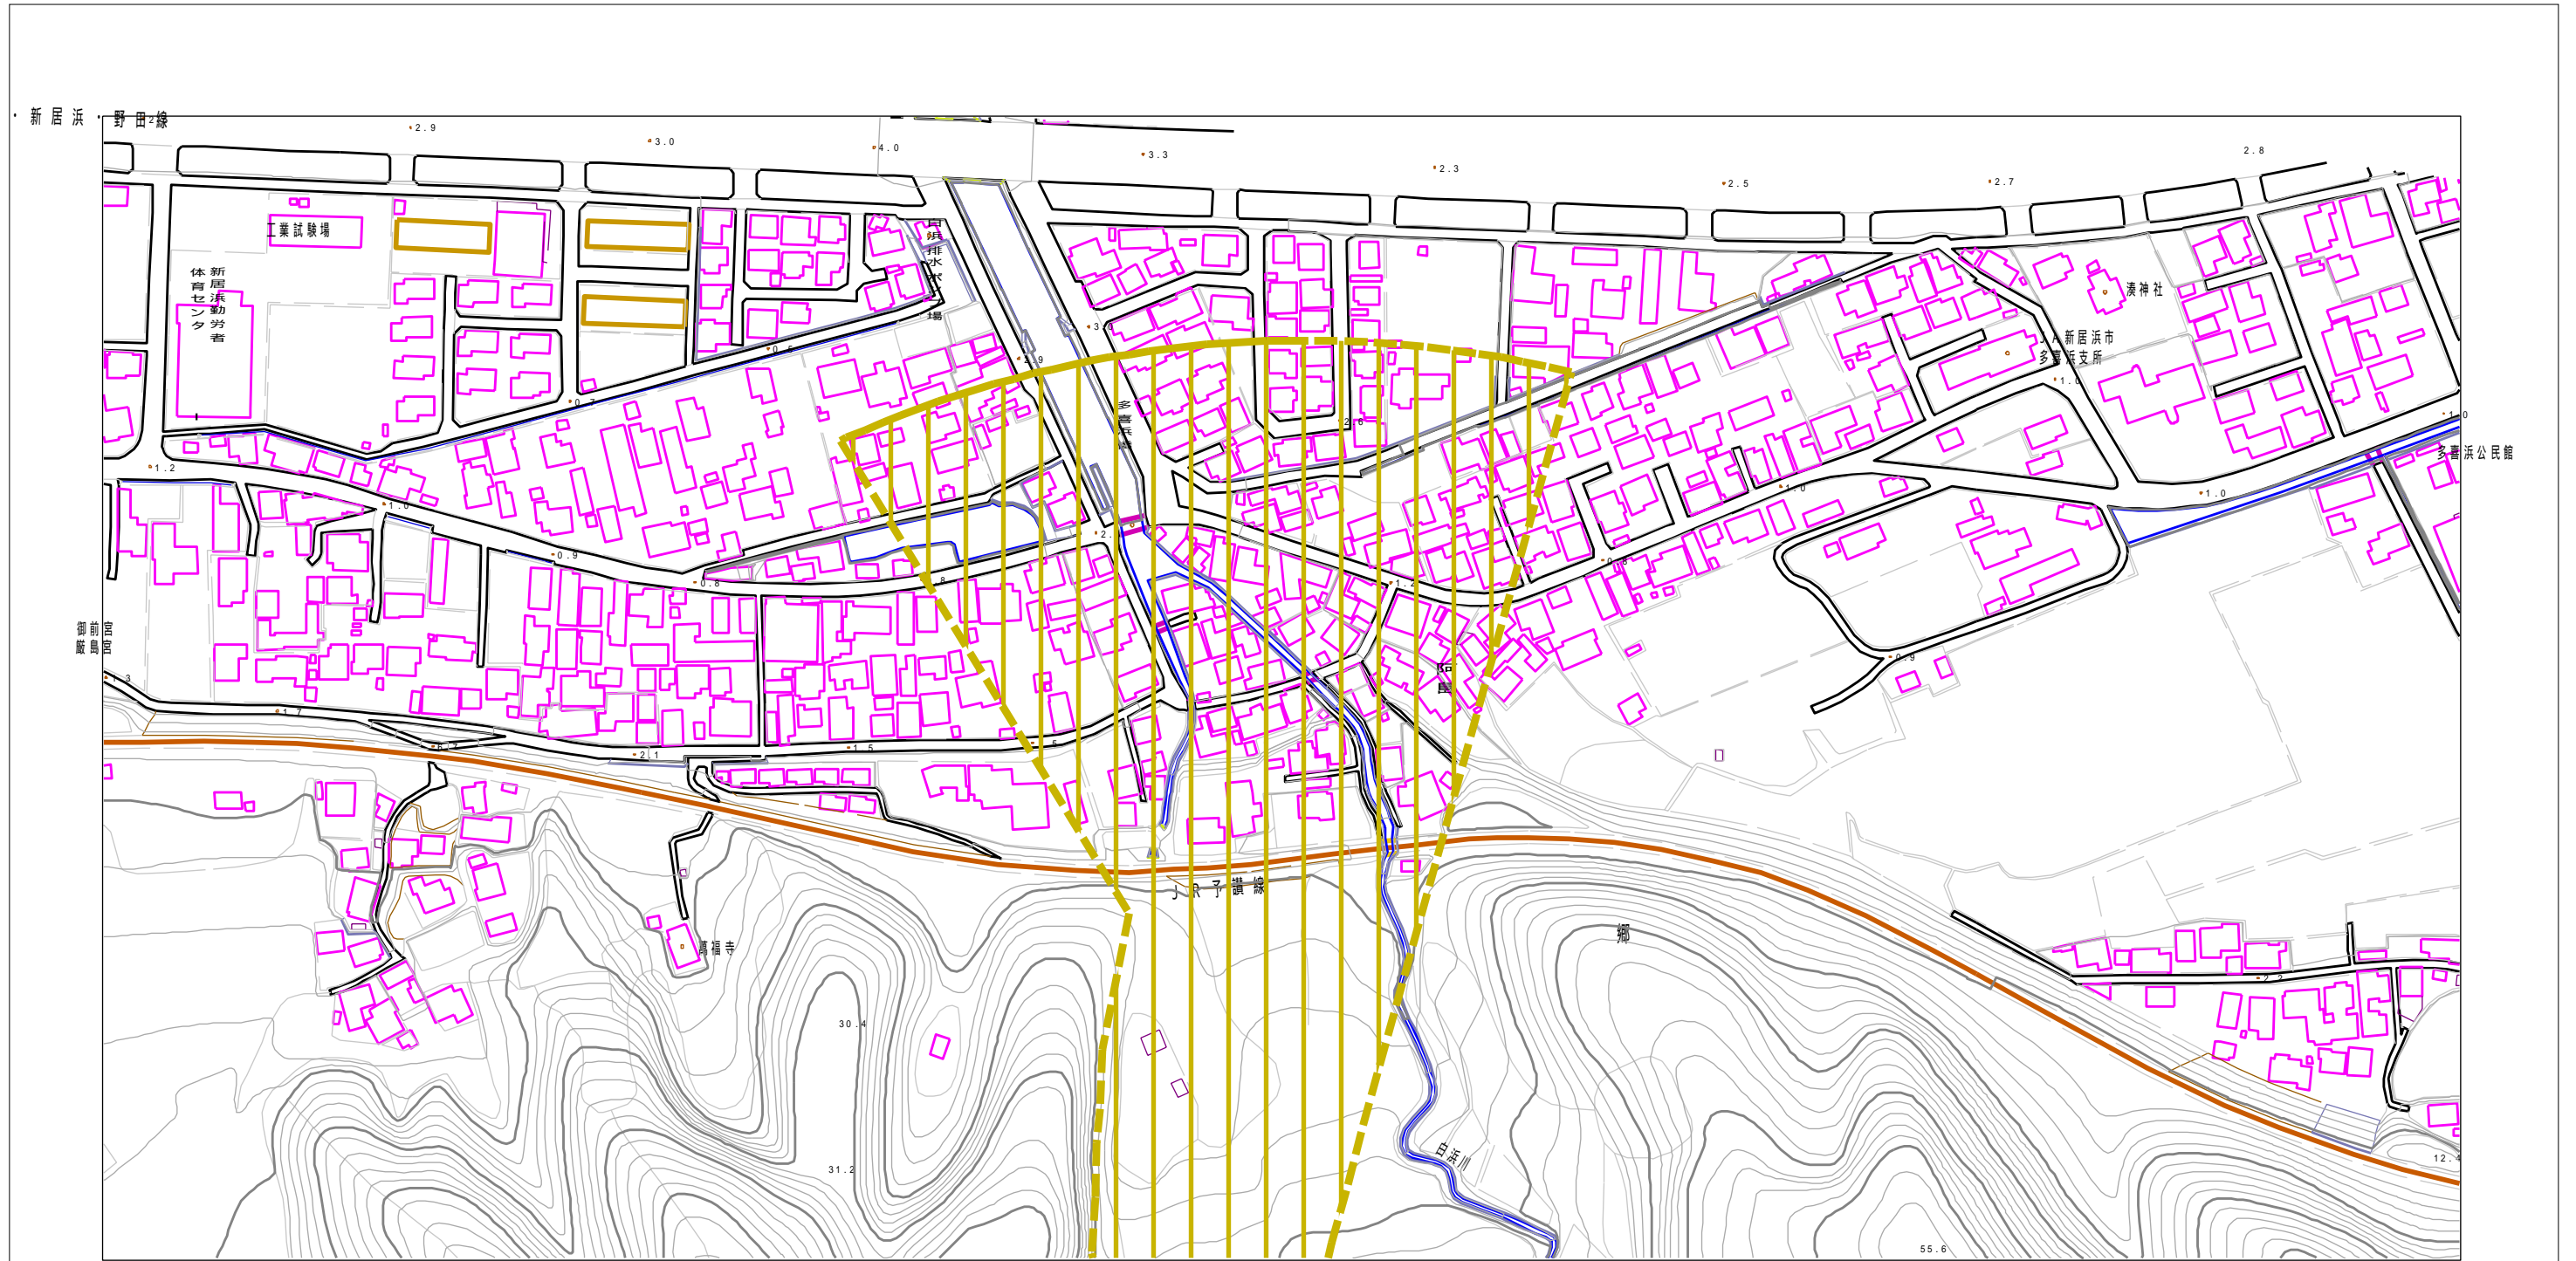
・新居浜・野田線

2.9
3.0
4.0
3.3
2.3
2.5
2.7
2.8

工業試験場
新居浜勤労者体育センタ
排水機場
湊神社
新居浜市多喜浜支所
多喜浜公民館
御前宮
厳島宮
JR予讃線
萬福寺
郷

1.2
1.0
0.9
0.8
0.7
1.3
1.7
2.1
1.5
3.3
2.9
1.0
1.0
0.9
30.4
31.2
55.6
12.4